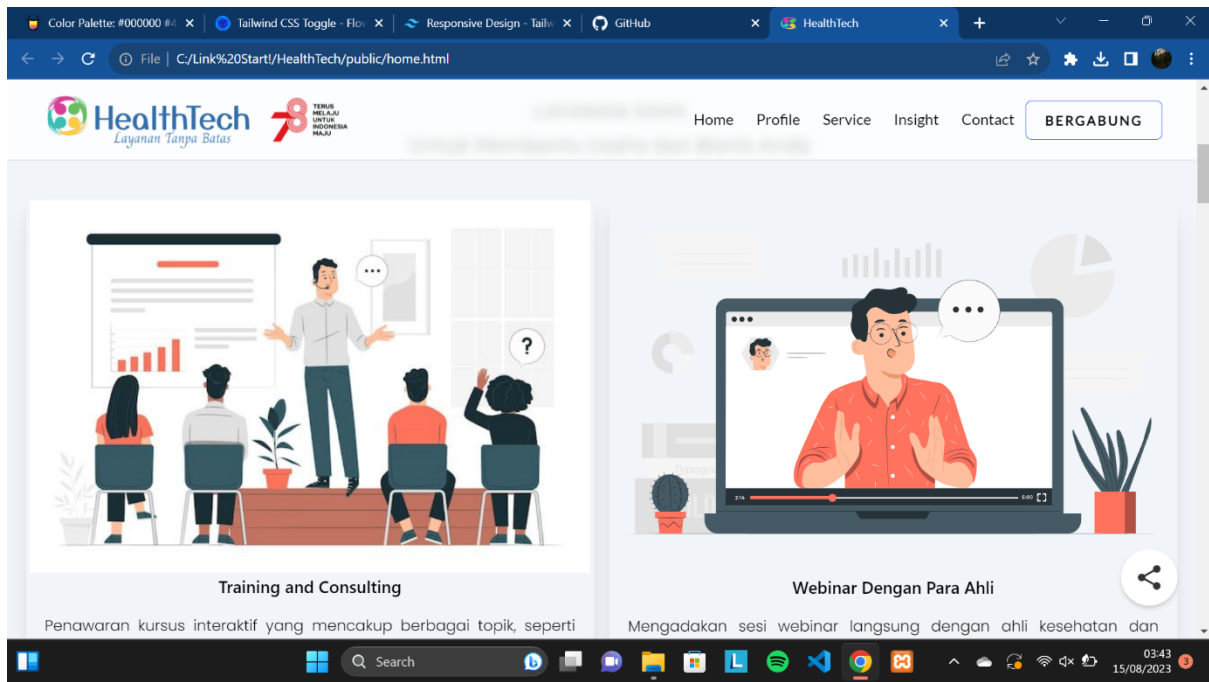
Color Palette: #000000 #4 ×
Tailwind CSS Toggle - Flo ×
Responsive Design - Tailw ×
GitHub ×
HealthTech ×
+

File | C:/Link%20Start!/HealthTech/public/home.html

HealthTech
Layanan Tanpa Batas

78 TERUS MELAJU UNTUK INDONESIA MAJU

Home Profile Service Insight Contact BERGABUNG

?

Training and Consulting

Penawaran kursus interaktif yang mencakup berbagai topik, seperti

Webinar Dengan Para Ahli

Mengadakan sesi webinar langsung dengan ahli kesehatan dan

Search

03:43
15/08/2023
3